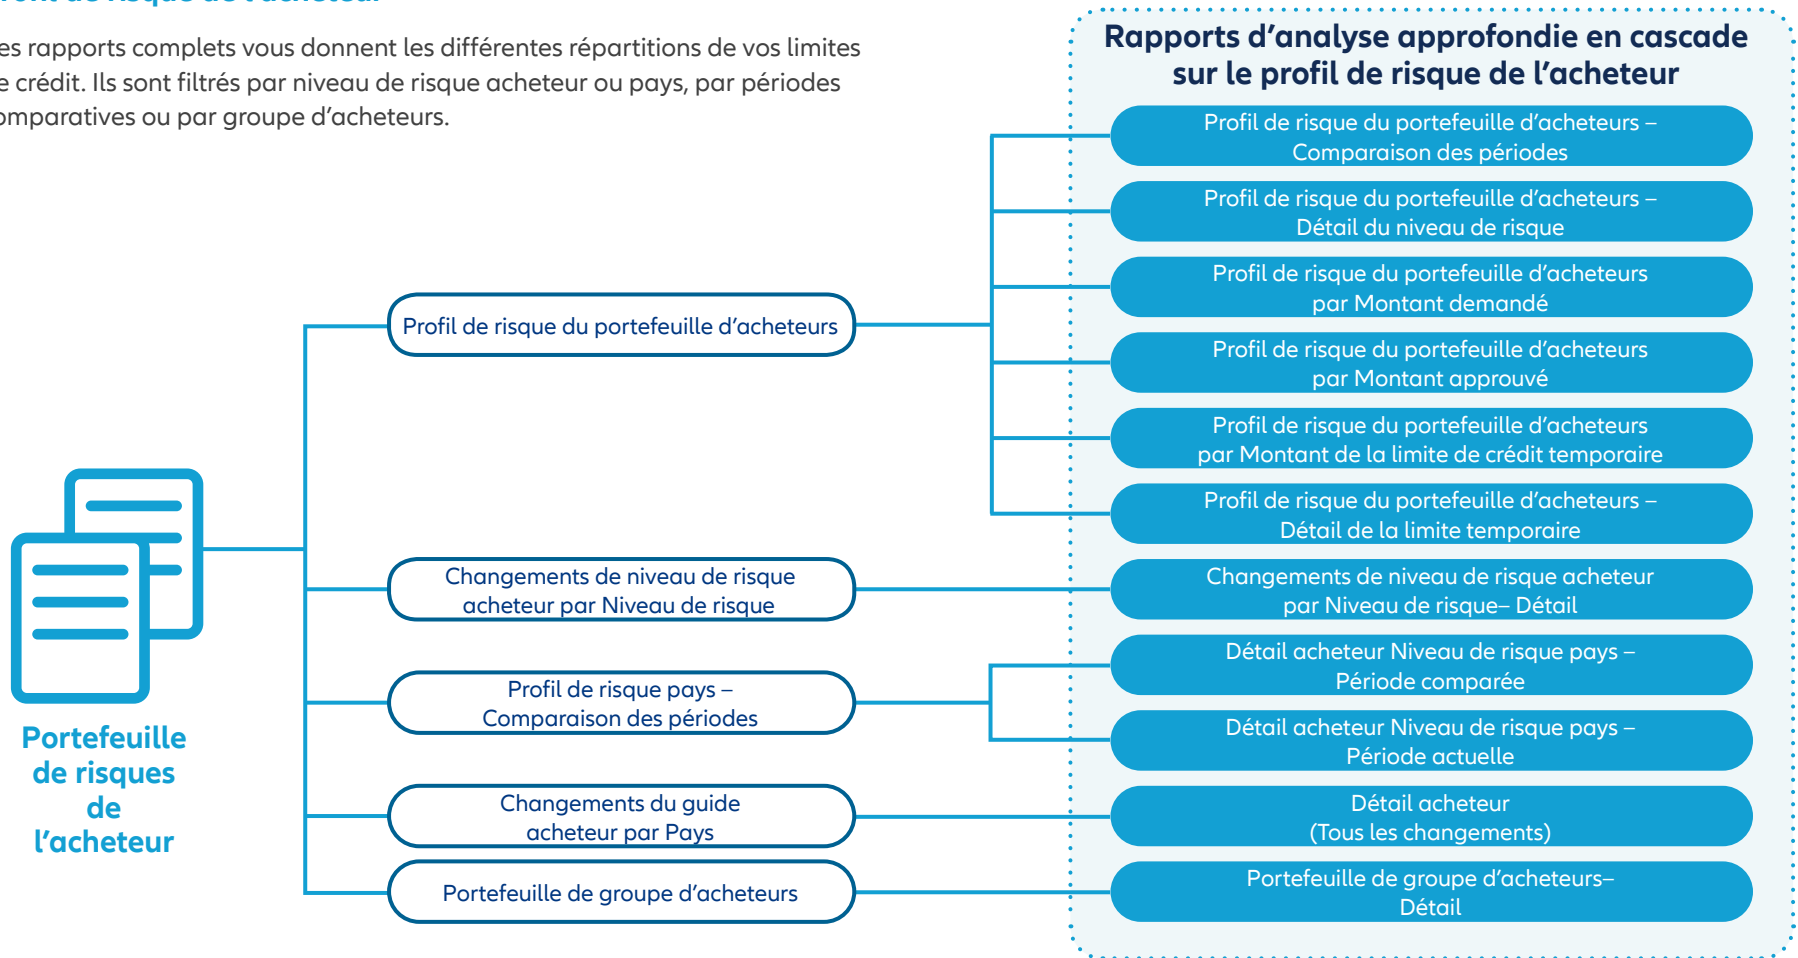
es rapports complets vous donnent les différentes répartitions de vos limites e crédit. Ils sont filtrés par niveau de risque acheteur ou pays, par périodes omparatives ou par groupe d'acheteurs.

Rapports d'analyse approfondie en cascade sur le profil de risque de l'acheteur

Profil de risque du portefeuille d'acheteurs – Comparaison des périodes

Profil de risque du portefeuille d'acheteurs – Détail du niveau de risque

Profil de risque du portefeuille d'acheteurs par Montant demandé

Profil de risque du portefeuille d'acheteurs par Montant approuvé

Profil de risque du portefeuille d'acheteurs par Montant de la limite de crédit temporaire

Profil de risque du portefeuille d'acheteurs – Détail de la limite temporaire

Changements de niveau de risque acheteur par Niveau de risque– Détail

Détail acheteur Niveau de risque pays – Période comparée

Détail acheteur Niveau de risque pays – Période actuelle

Détail acheteur (Tous les changements)

Portefeuille de groupe d'acheteurs– Détail

Profil de risque du portefeuille d'acheteurs

Changements de niveau de risque acheteur par Niveau de risque

Profil de risque pays – Comparaison des périodes

Changements du guide acheteur par Pays

Portefeuille de groupe d'acheteurs

Portefeuille de risques de l'acheteur